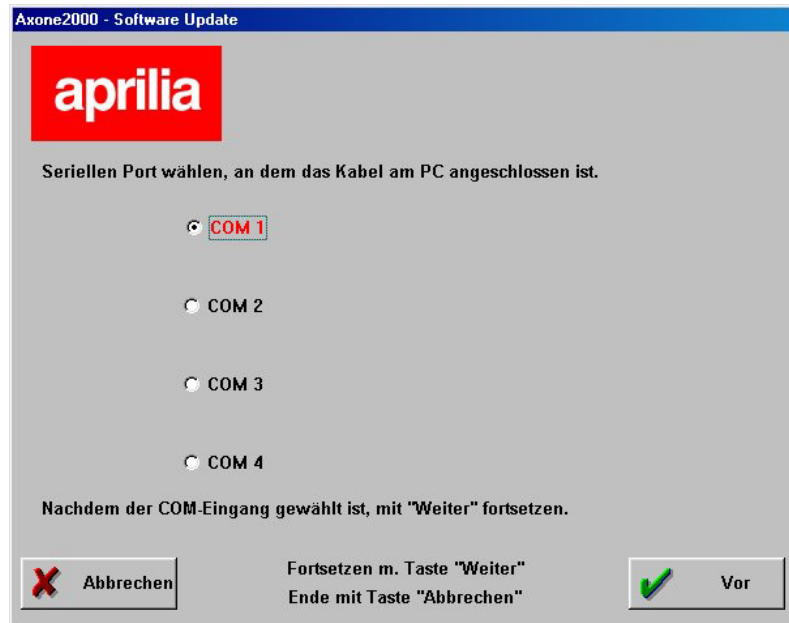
Axone2000 - Software Update

aprilia

Seriellen Port wählen, an dem das Kabel am PC angeschlossen ist.

COM 1

COM 2

COM 3

COM 4

Nachdem der COM-Eingang gewählt ist, mit "Weiter" fortsetzen.

Abbrechen

Fortsetzen m. Taste "Weiter"
Ende mit Taste "Abbrechen"

Vor